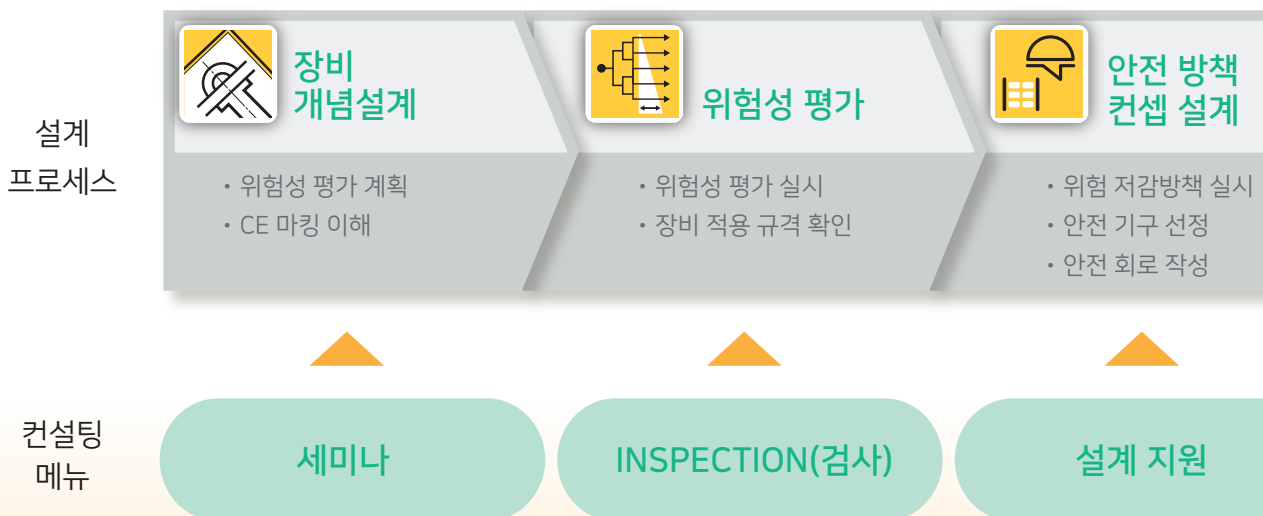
설계 프로세스

장비 개념설계

• 위험성 평가 계획
• CE 마킹 이해

위험성 평가

• 위험성 평가 실시
• 장비 적용 규격 확인

안전 방책 컨셉 설계

• 위험 저감방책 실시
• 안전 기구 선정
• 안전 회로 작성

컨설팅 메뉴

세미나

INSPECTION(검사)

설계 지원